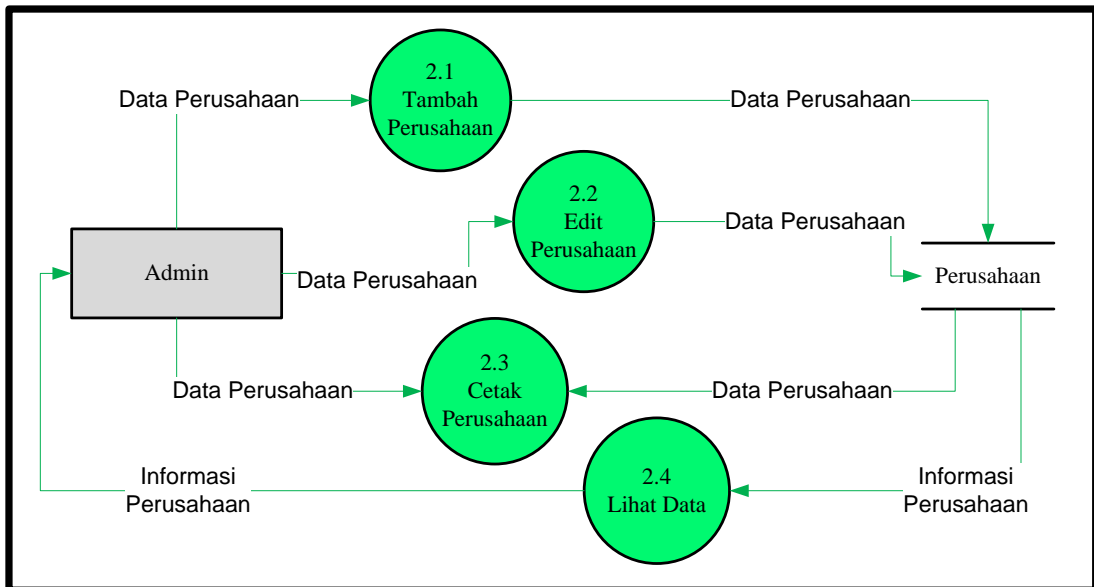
Data Perusahaan

2.1
Tambah
Perusahaan

Data Perusahaan

2.2
Edit
Perusahaan

Data Perusahaan

Admin

Data Perusahaan

Perusahaan

Data Perusahaan

2.3
Cetak
Perusahaan

Data Perusahaan

Informasi
Perusahaan

2.4
Lihat Data

Informasi
Perusahaan